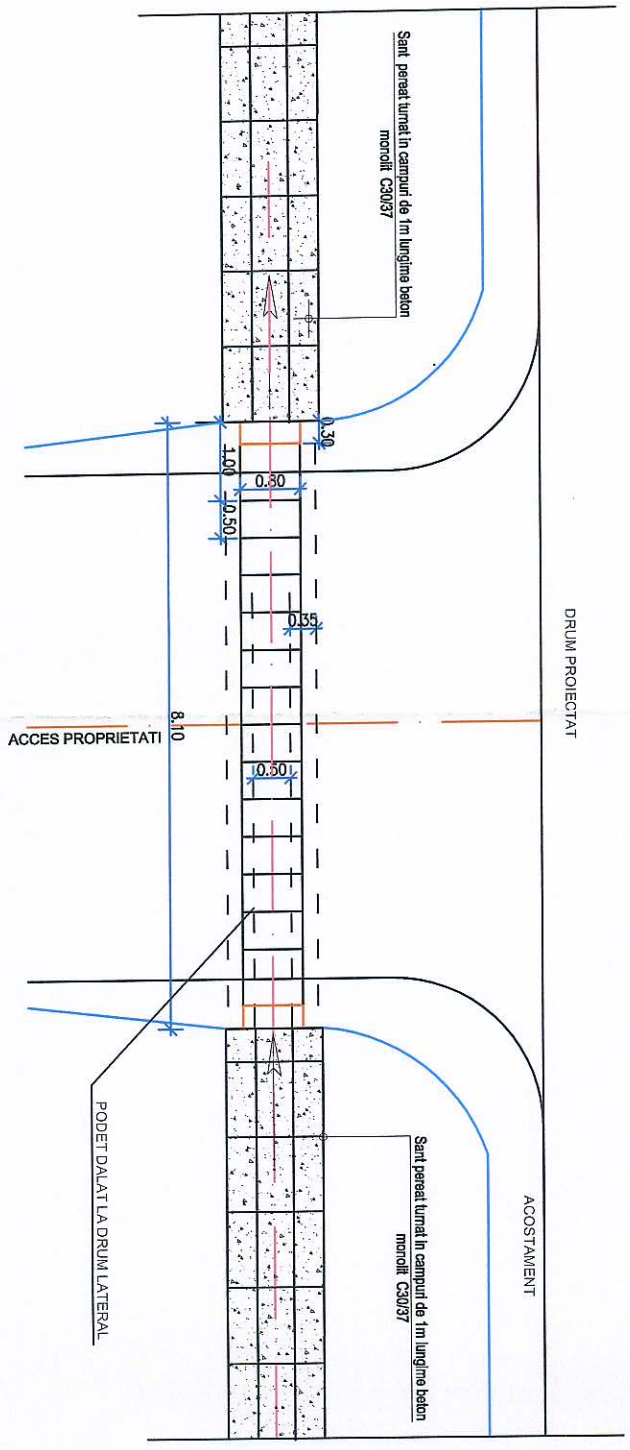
Sant pereat turnat in campuri de 1m lungime beton monolit C30/37

0.30

1.00

0.80

0.50

0.35

DRUM PROIECTAT

8.10

ACCES PROPRIETATI

0.50

PODET DALAT LA DRUM LATERAL

Sant pereat turnat in campuri de 1m lungime beton monolit C30/37

ACOSTAMENT